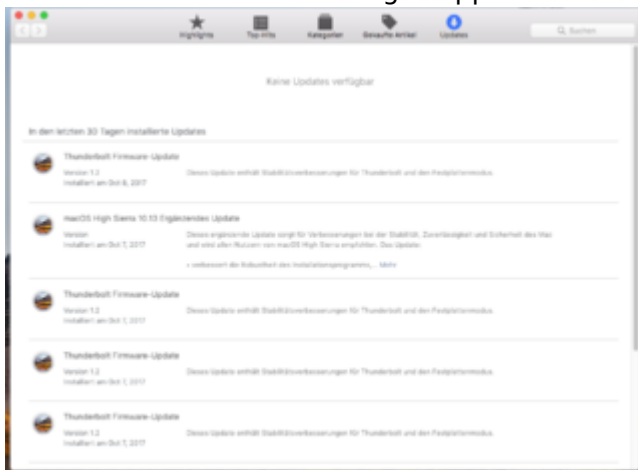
Highlights Top-Hits Kategorien Gekaufte Artikel Updates

Suchen

Keine Updates verfügbar

In den letzten 30 Tagen installierte Updates

Thunderbolt Firmware-Update
Version 1.2
Installiert am Okt 8, 2017
Dieses Update enthält Stabilitätsverbesserungen für Thunderbolt und den Festplattenmodus

macOS High Sierra 10.13 Ergänzendes Update
Version
Installiert am Okt 7, 2017
Dieses ergänzende Update sorgt für Verbesserungen bei der Stabilität, Zuverlässigkeit und Sicherheit des Mac und wird allen Nutzern von macOS High Sierra empfohlen. Das Update:
• verbessert die Robustheit des Installationsprogramms, ... Mehr

Thunderbolt Firmware-Update
Version 1.2
Installiert am Okt 7, 2017
Dieses Update enthält Stabilitätsverbesserungen für Thunderbolt und den Festplattenmodus

Thunderbolt Firmware-Update
Version 1.2
Installiert am Okt 7, 2017
Dieses Update enthält Stabilitätsverbesserungen für Thunderbolt und den Festplattenmodus

Thunderbolt Firmware-Update
Version 1.2
Installiert am Okt 7, 2017
Dieses Update enthält Stabilitätsverbesserungen für Thunderbolt und den Festplattenmodus